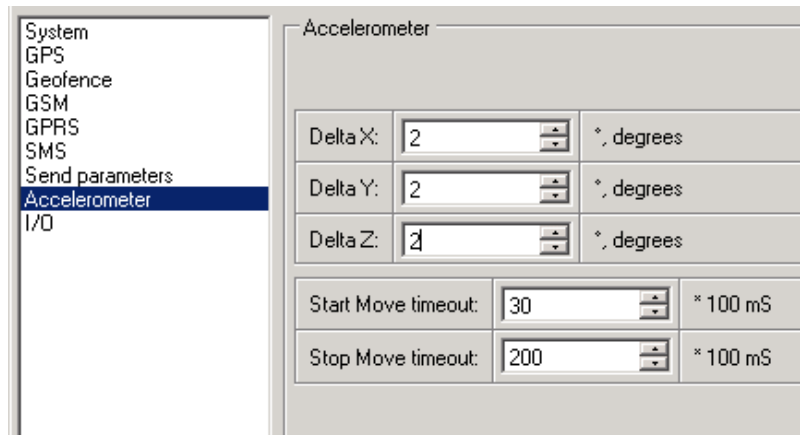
System
GPS
Geofence
GSM
GPRS
SMS
Send parameters
Accelerometer
I/O

Accelerometer

| Delta X: | 2 | °, degrees |
|---|---|---|
| Delta Y: | 2 | °, degrees |
| Delta Z: | 2 | °, degrees |

| Start Move timeout: | 30 | * 100 mS |
|---|---|---|
| Stop Move timeout: | 200 | * 100 mS |